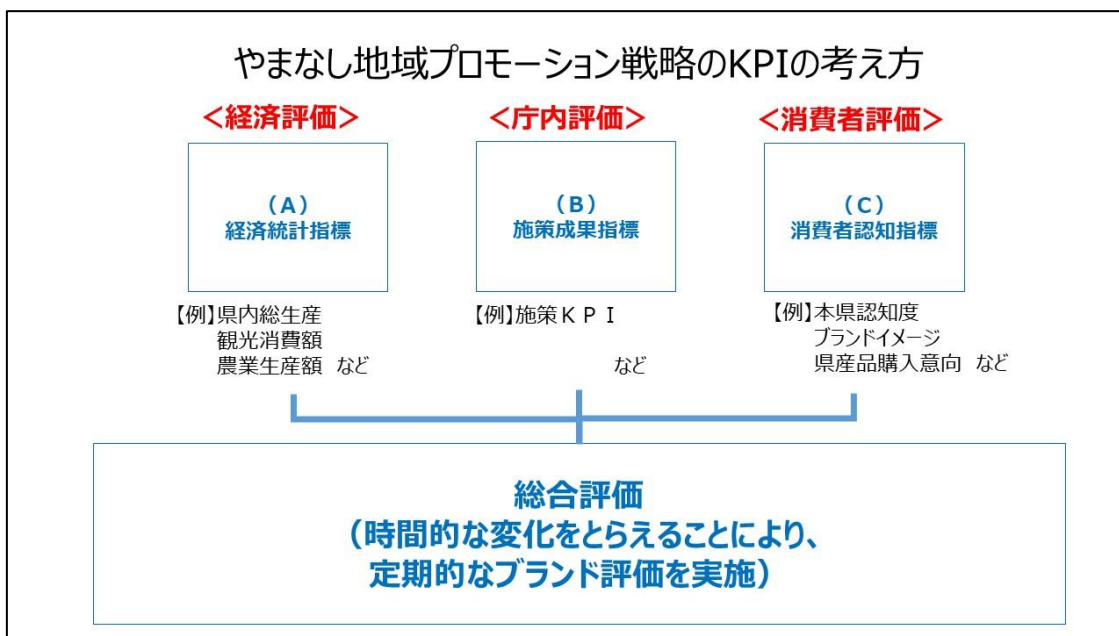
やまなし地域プロモーション戦略のKPIの考え方

<経済評価>

(A)
経済統計指標

【例】県内総生産
観光消費額
農業生産額 など

<庁内評価>

(B)
施策成果指標

【例】施策ＫＰＩ

など

<消費者評価>

(C)
消費者認知指標

【例】本県認知度
ブランドイメージ
県産品購入意向 など

総合評価
(時間的な変化をとらえることにより、
定期的なブランド評価を実施)